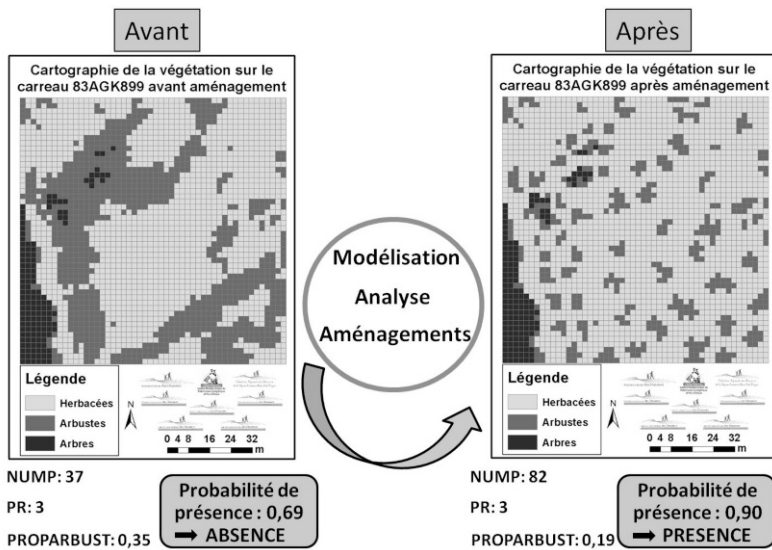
Avant

Cartographie de la végétation sur le carreau 83AGK899 avant aménagement

Légende
Herbacées
Arbustes
Arbres

N
0 4 8 16 24 32 m

NUMP: 37
PR: 3
PROPARBUST: 0,35

Probabilité de présence : 0,69
➡ ABSENCE

Modélisation
Analyse
Aménagements

Après

Cartographie de la végétation sur le carreau 83AGK899 après aménagement

Légende
Herbacées
Arbustes
Arbres

N
0 4 8 16 24 32 m

NUMP: 82
PR: 3
PROPARBUST: 0,19

Probabilité de présence : 0,90
➡ PRESENCE